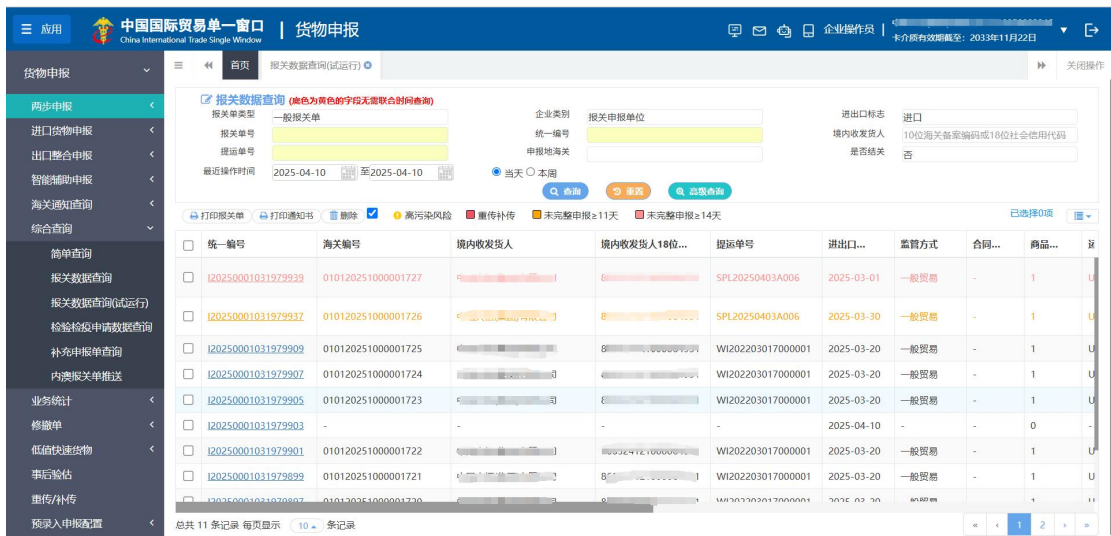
☰ 应用 中国国际贸易单一窗口 China International Trade Single Window | 货物申报

企业操作员 | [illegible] 卡介质有效期截至：2033年11月22日

货物申报
两步申报
进口货物申报
出口整合申报
智能辅助申报
海关通知查询
综合查询
简单查询
报关数据查询
报关数据查询(试运行)
检验检疫申请数据查询
补充申报单查询
内澳报关单推送
业务统计
修撤单
低值快速货物
事后验估
重传/补传
预录入申报配置

首页 报关数据查询(试运行) 关闭操作

报关数据查询 (底色为黄色的字段无需联合时间查询)

报关单类型 一般报关单
企业类别 报关申报单位
进出口标志 进口
报关单号
统一编号
境内收发货人 10位海关备案编码或18位社会信用代码
提运单号
申报地海关
是否结关 否
最近操作时间 2025-04-10 至 2025-04-10 ● 当天 ○ 本周
查询 重置 高级查询

打印报关单 打印通知书 删除 离开染风险 重传补传 未完整申报≥11天 未完整申报≥14天 已选择0项

| | 统一编号 | 海关编号 | 境内收发货人 | 境内收发货人18位... | 提运单号 | 进出口... | 监管方式 | 合同... | 商品... | 运 |
|---|---|---|---|---|---|---|---|---|---|---|
| ☐ | I20250001031979939 | 010120251000001727 | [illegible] | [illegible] | SPL20250403A006 | 2025-03-01 | 一般贸易 | - | 1 | U |
| ☐ | I20250001031979937 | 010120251000001726 | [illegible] | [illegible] | SPL20250403A006 | 2025-03-30 | 一般贸易 | - | 1 | U |
| ☐ | I20250001031979909 | 010120251000001725 | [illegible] | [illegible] | WI202203017000001 | 2025-03-20 | 一般贸易 | - | 1 | U |
| ☐ | I20250001031979907 | 010120251000001724 | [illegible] | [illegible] | WI202203017000001 | 2025-03-20 | 一般贸易 | - | 1 | U |
| ☐ | I20250001031979905 | 010120251000001723 | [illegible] | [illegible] | WI202203017000001 | 2025-03-20 | 一般贸易 | - | 1 | U |
| ☐ | I20250001031979903 | - | - | - | - | 2025-04-10 | - | - | 0 | - |
| ☐ | I20250001031979901 | 010120251000001722 | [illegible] | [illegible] | WI202203017000001 | 2025-03-20 | 一般贸易 | - | 1 | U |
| ☐ | I20250001031979899 | 010120251000001721 | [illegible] | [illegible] | WI202203017000001 | 2025-03-20 | 一般贸易 | - | 1 | U |
| ☐ | I20250001031979897 | 010120251000001720 | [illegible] | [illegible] | WI202203017000001 | 2025-03-20 | 一般贸易 | - | 1 | U |

总共 11 条记录 每页显示 10 条记录 « ‹ 1 2 › »